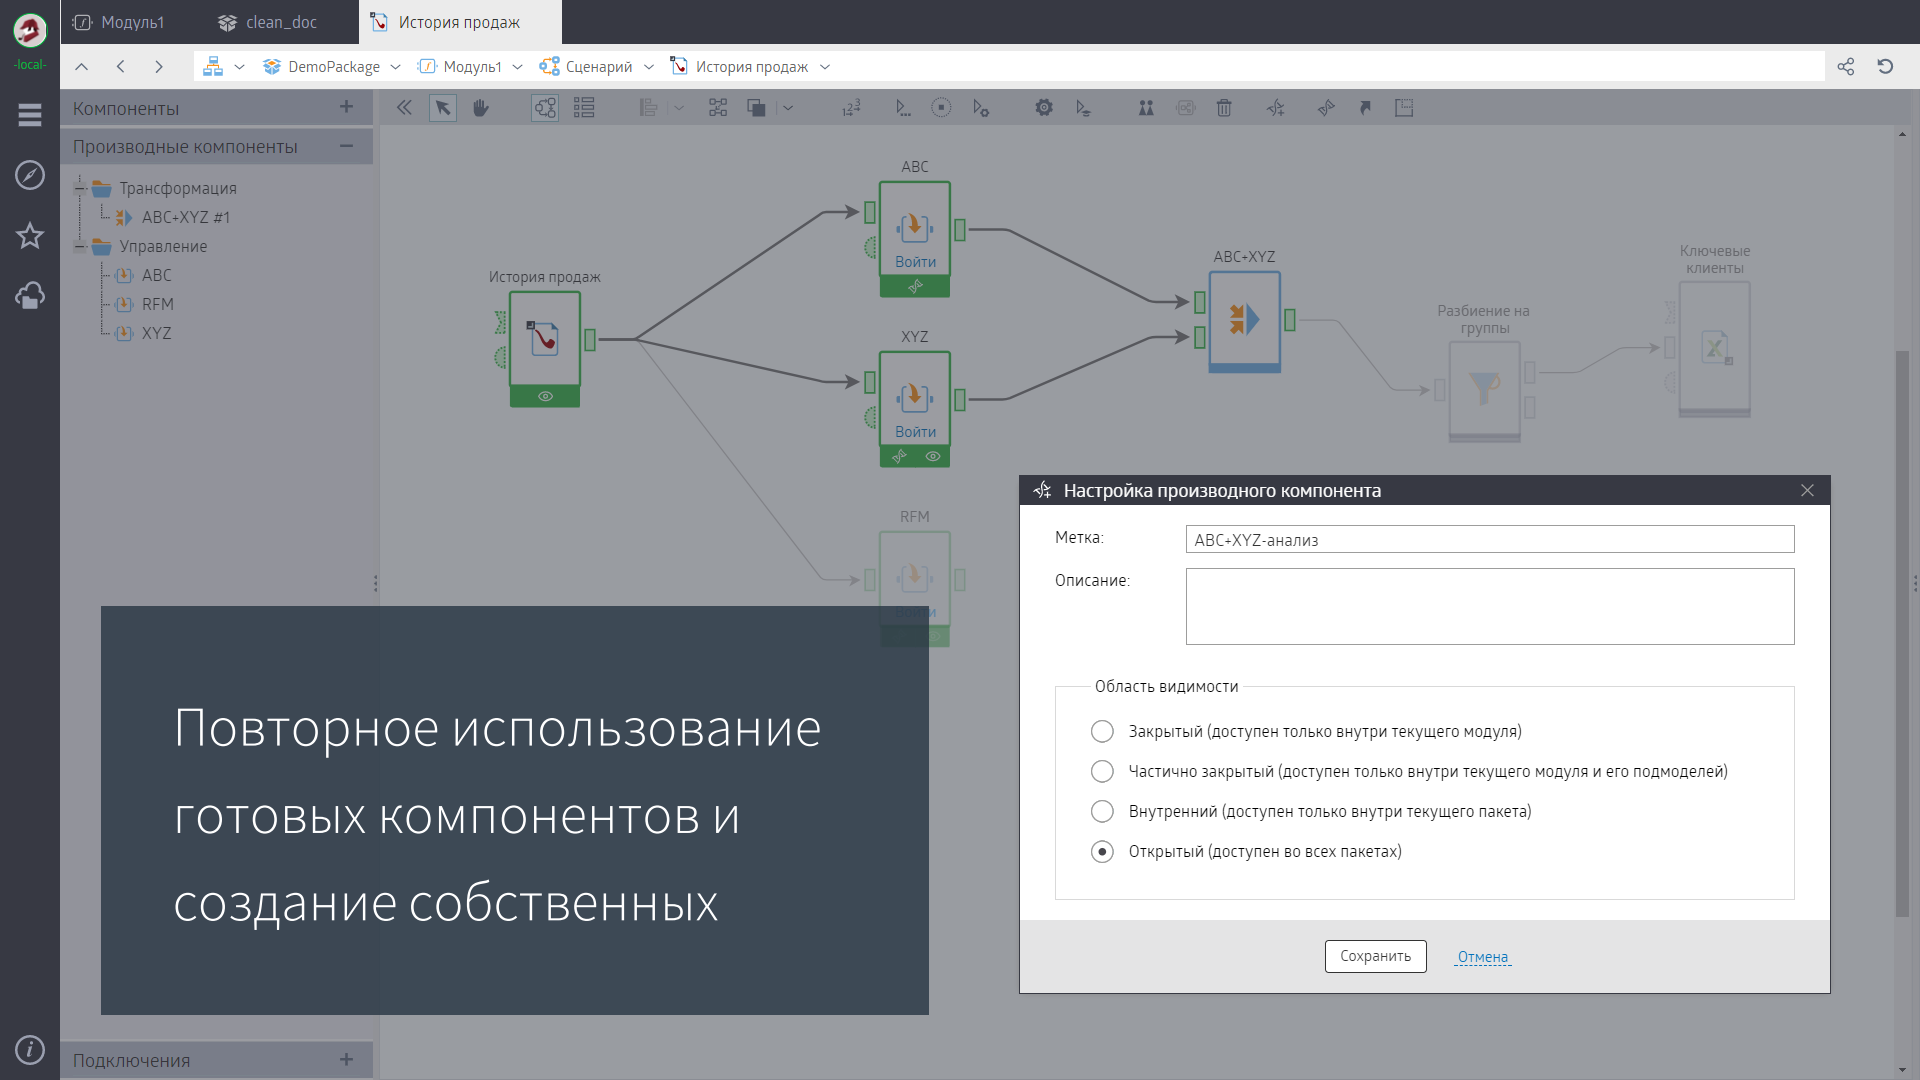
-local-

Модуль1 clean_doc История продаж

DemoPackage Модуль1 Сценарий История продаж

Компоненты +

Производные компоненты −

Трансформация
ABC+XYZ #1
Управление
ABC
RFM
XYZ

История продаж

ABC
Войти

XYZ
Войти

RFM
Войти

ABC+XYZ

Разбиение на группы

Ключевые клиенты

Повторное использование готовых компонентов и создание собственных

Настройка производного компонента

Метка: ABC+XYZ-анализ

Описание:

Область видимости

Закрытый (доступен только внутри текущего модуля)

Частично закрытый (доступен только внутри текущего модуля и его подмоделей)

Внутренний (доступен только внутри текущего пакета)

Открытый (доступен во всех пакетах)

Сохранить Отмена

Подключения +